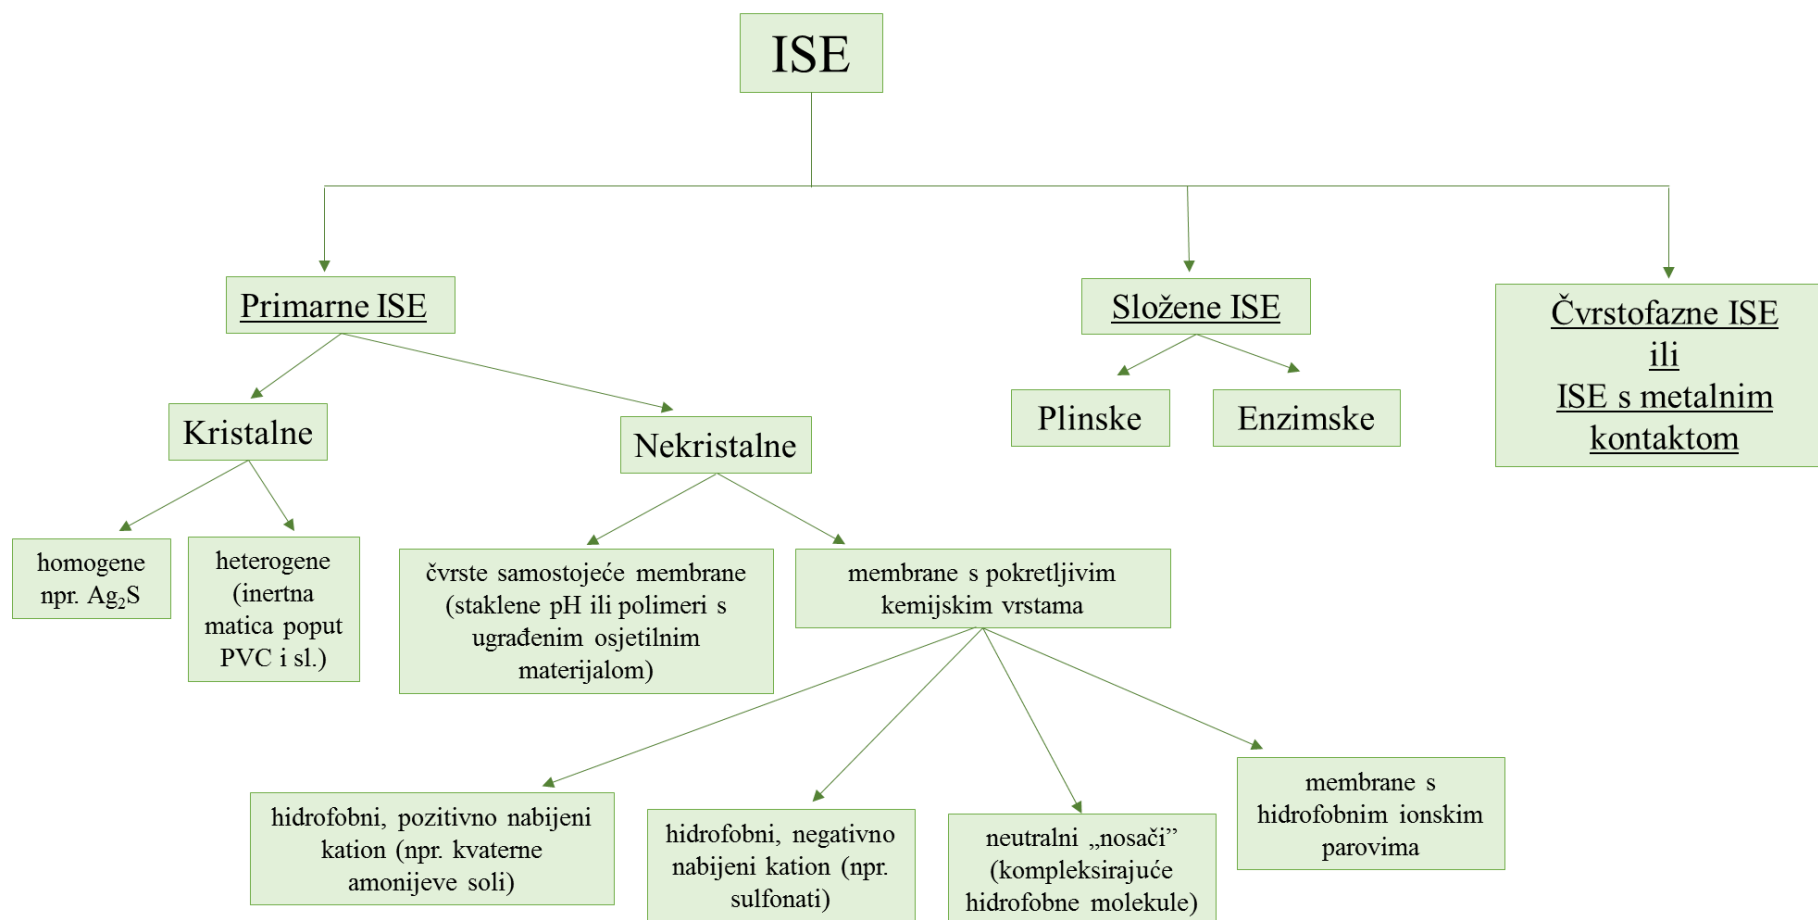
ISE

Primarne ISE

Složene ISE

Čvrstofazne ISE ili ISE s metalnim kontaktom

Kristalne

Nekristalne

Plinske

Enzimske

homogene npr. $Ag_2S$

heterogene (inertna matica poput PVC i sl.)

čvrste samostojeće membrane (staklene pH ili polimeri s ugrađenim osjetilnim materijalom)

membrane s pokretljivim kemijskim vrstama

hidrofobni, pozitivno nabijeni kation (npr. kvaterne amonijeve soli)

hidrofobni, negativno nabijeni kation (npr. sulfonati)

neutralni „nosači" (kompleksirajuće hidrofobne molekule)

membrane s hidrofobnim ionskim parovima